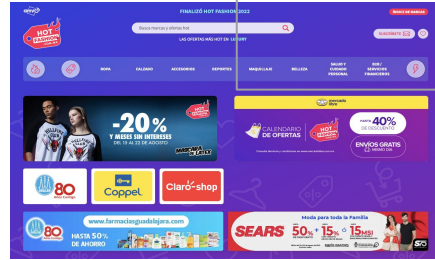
FINALIZÓ HOT FASHION 2022

BANCO DE MARCAS

Busca marcas y ofertas hot

LAS OFERTAS MÁS HOT EN LUXURY

SUSCRÍBETE

HOT FASHION

ROPA

CALZADO

ACCESORIOS

DEPORTES

MAQUILLAJE

BELLEZA

SALUD Y CUIDADO PERSONAL

EDUCACIÓN / SERVICIOS FINANCIEROS

-20%

Y MESES SIN INTERESES

DEL 15 AL 22 DE AGOSTO

MARCAS DE LA ESQUINA

mercado libre

CALENDARIO DE OFERTAS

HOT FASHION

HASTA 40% DE DESCUENTO

ENVÍOS GRATIS

80 Años Contigo

Coppel

Claro shop

www.farmaciasguadalajara.com

HASTA 50% DE AHORRO

80

Moda para toda la Familia

SEARS

50%

15%

15 MSI